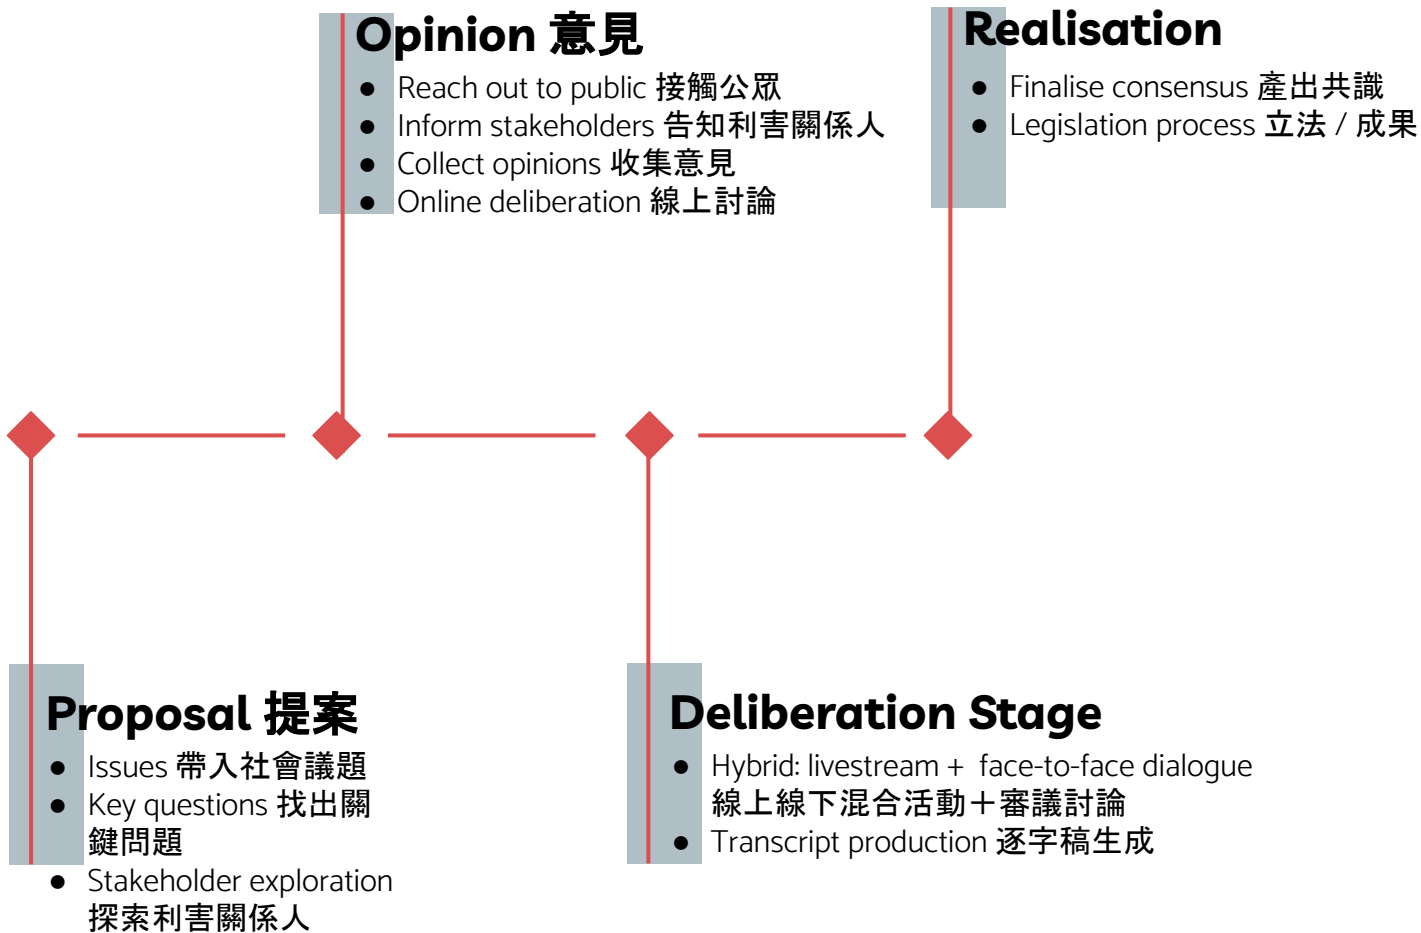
Opinion 意見

- Reach out to public 接觸公眾
- Inform stakeholders 告知利害關係人
- Collect opinions 收集意見
- Online deliberation 線上討論

Realisation

- Finalise consensus 產出共識
- Legislation process 立法 / 成果

Proposal 提案

- Issues 帶入社會議題
- Key questions 找出關鍵問題
- Stakeholder exploration 探索利害關係人

Deliberation Stage

- Hybrid: livestream + face-to-face dialogue 線上線下混合活動＋審議討論
- Transcript production 逐字稿生成